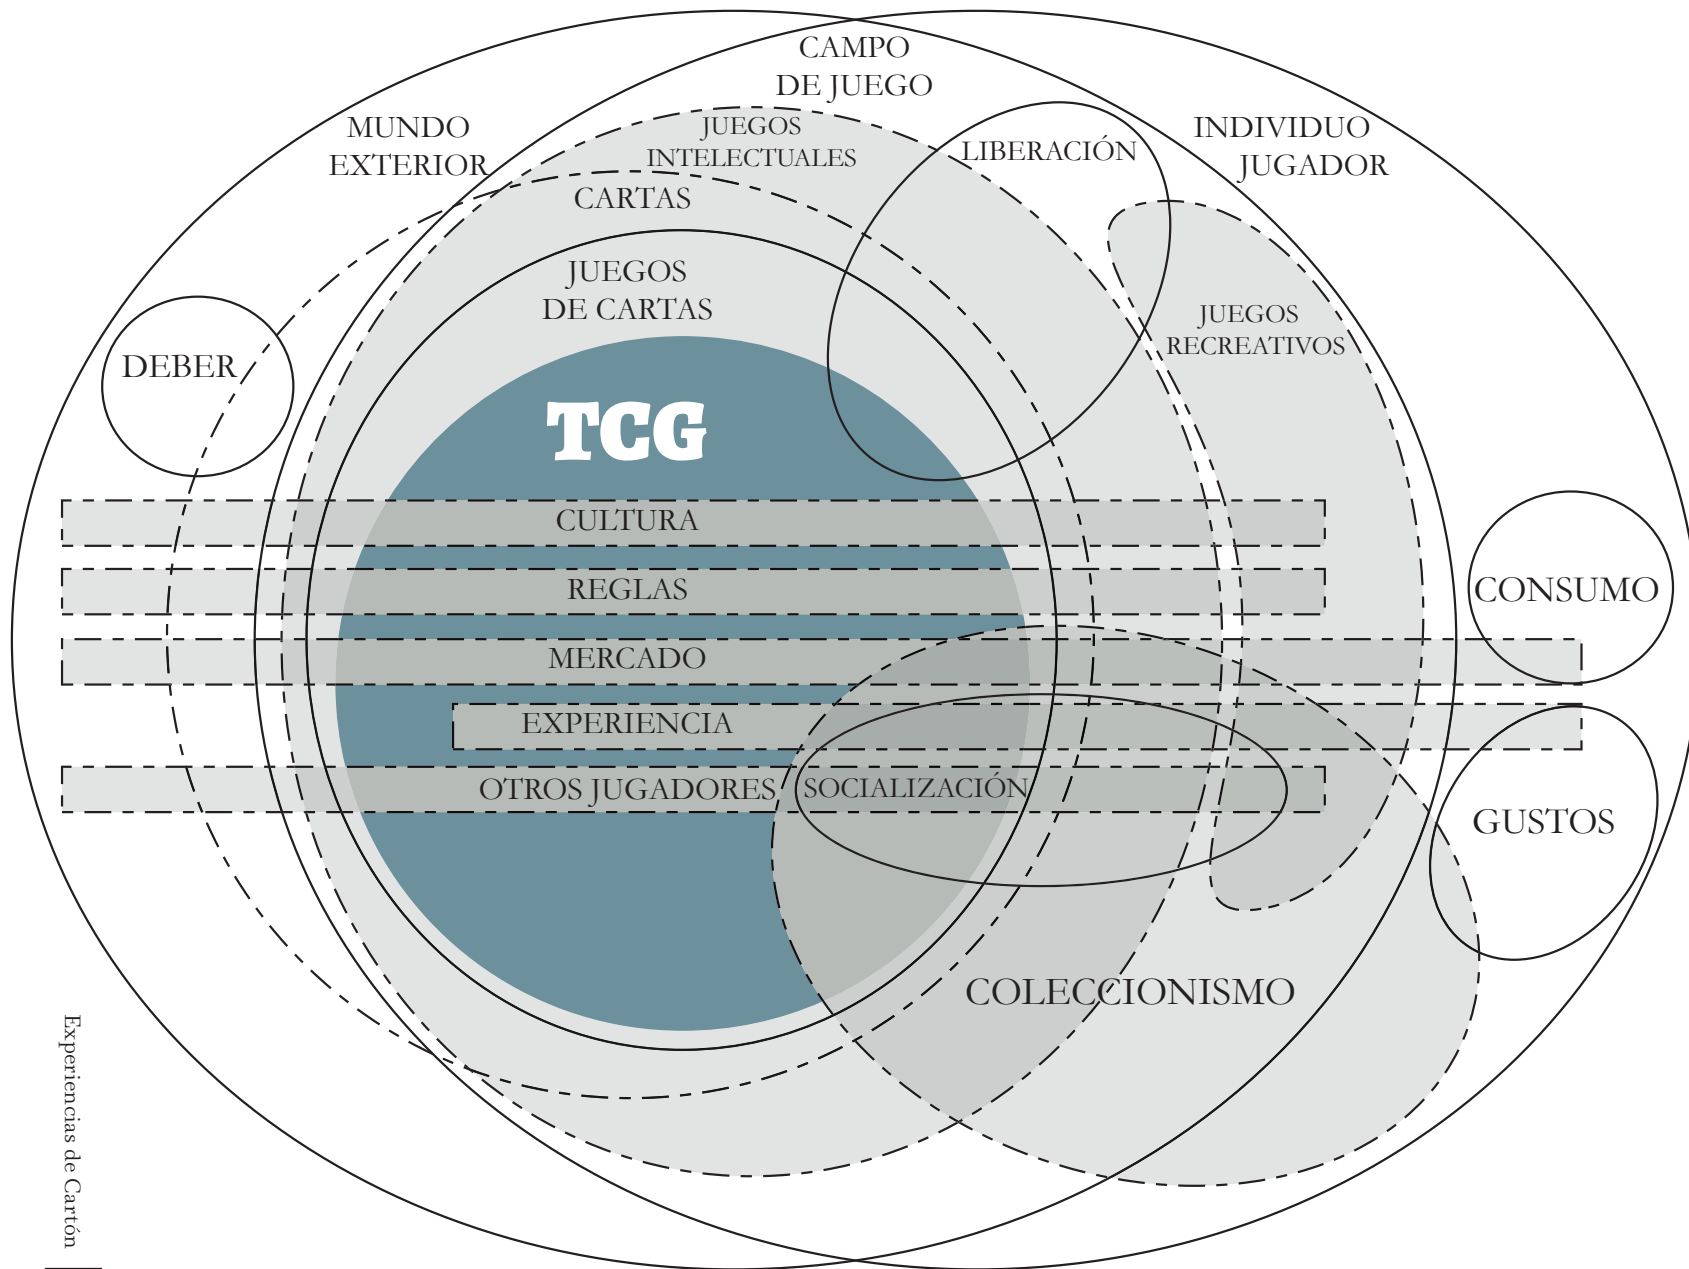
CAMPO DE JUEGO

MUNDO EXTERIOR

JUEGOS INTELECTUALES

LIBERACIÓN

INDIVIDUO JUGADOR

CARTAS

JUEGOS DE CARTAS

JUEGOS RECREATIVOS

DEBER

TCG

CULTURA

REGLAS

CONSUMO

MERCADO

EXPERIENCIA

OTROS JUGADORES

SOCIALIZACIÓN

GUSTOS

COLECCIONISMO

Experiencias de Cartón